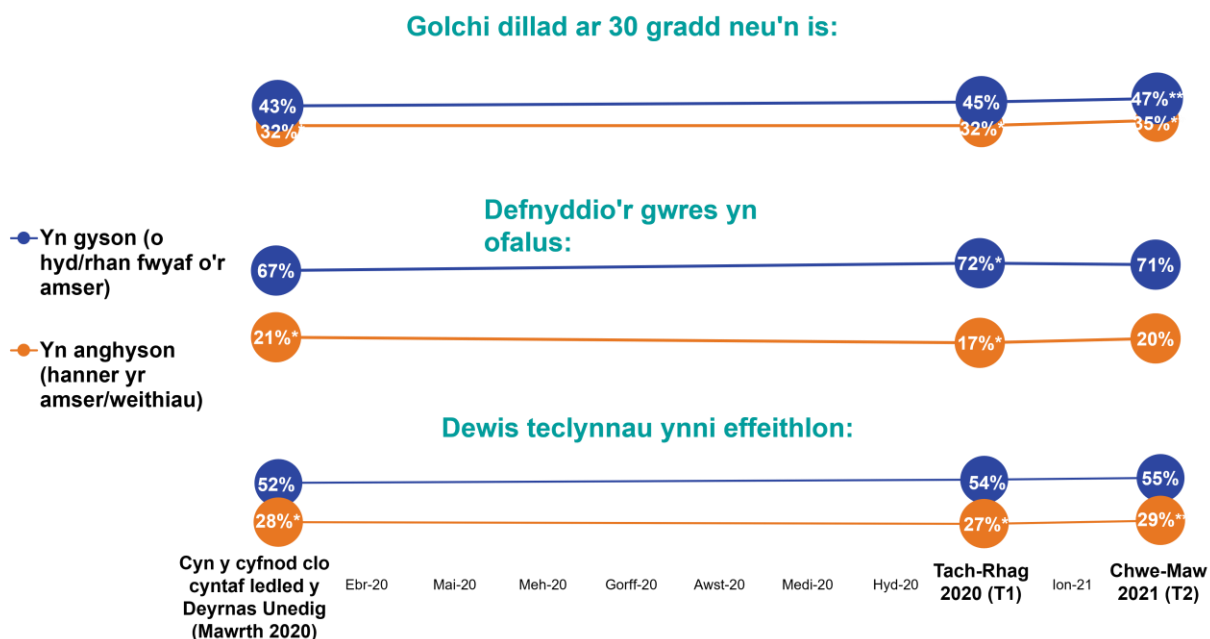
Golchi dillad ar 30 gradd neu'n is:

43%
32%*
45%
32%*
47%**
35%*

Yn gyson (o hyd/rhan fwyaf o'r amser)

Yn anghyson (hanner yr amser/weithiau)

Defnyddio'r gwres yn ofalus:

67%
72%*
71%
21%*
17%*
20%

Dewis teclynnau ynni effeithlon:

52%
54%
55%
28%*
27%*
29%**

Cyn y cyfnod clo cyntaf ledled y Deyrnas Unedig (Mawrth 2020)

Ebr-20

Mai-20

Meh-20

Gorff-20

Awst-20

Medi-20

Hyd-20

Tach-Rhag 2020 (T1)

Ion-21

Chwe-Maw 2021 (T2)